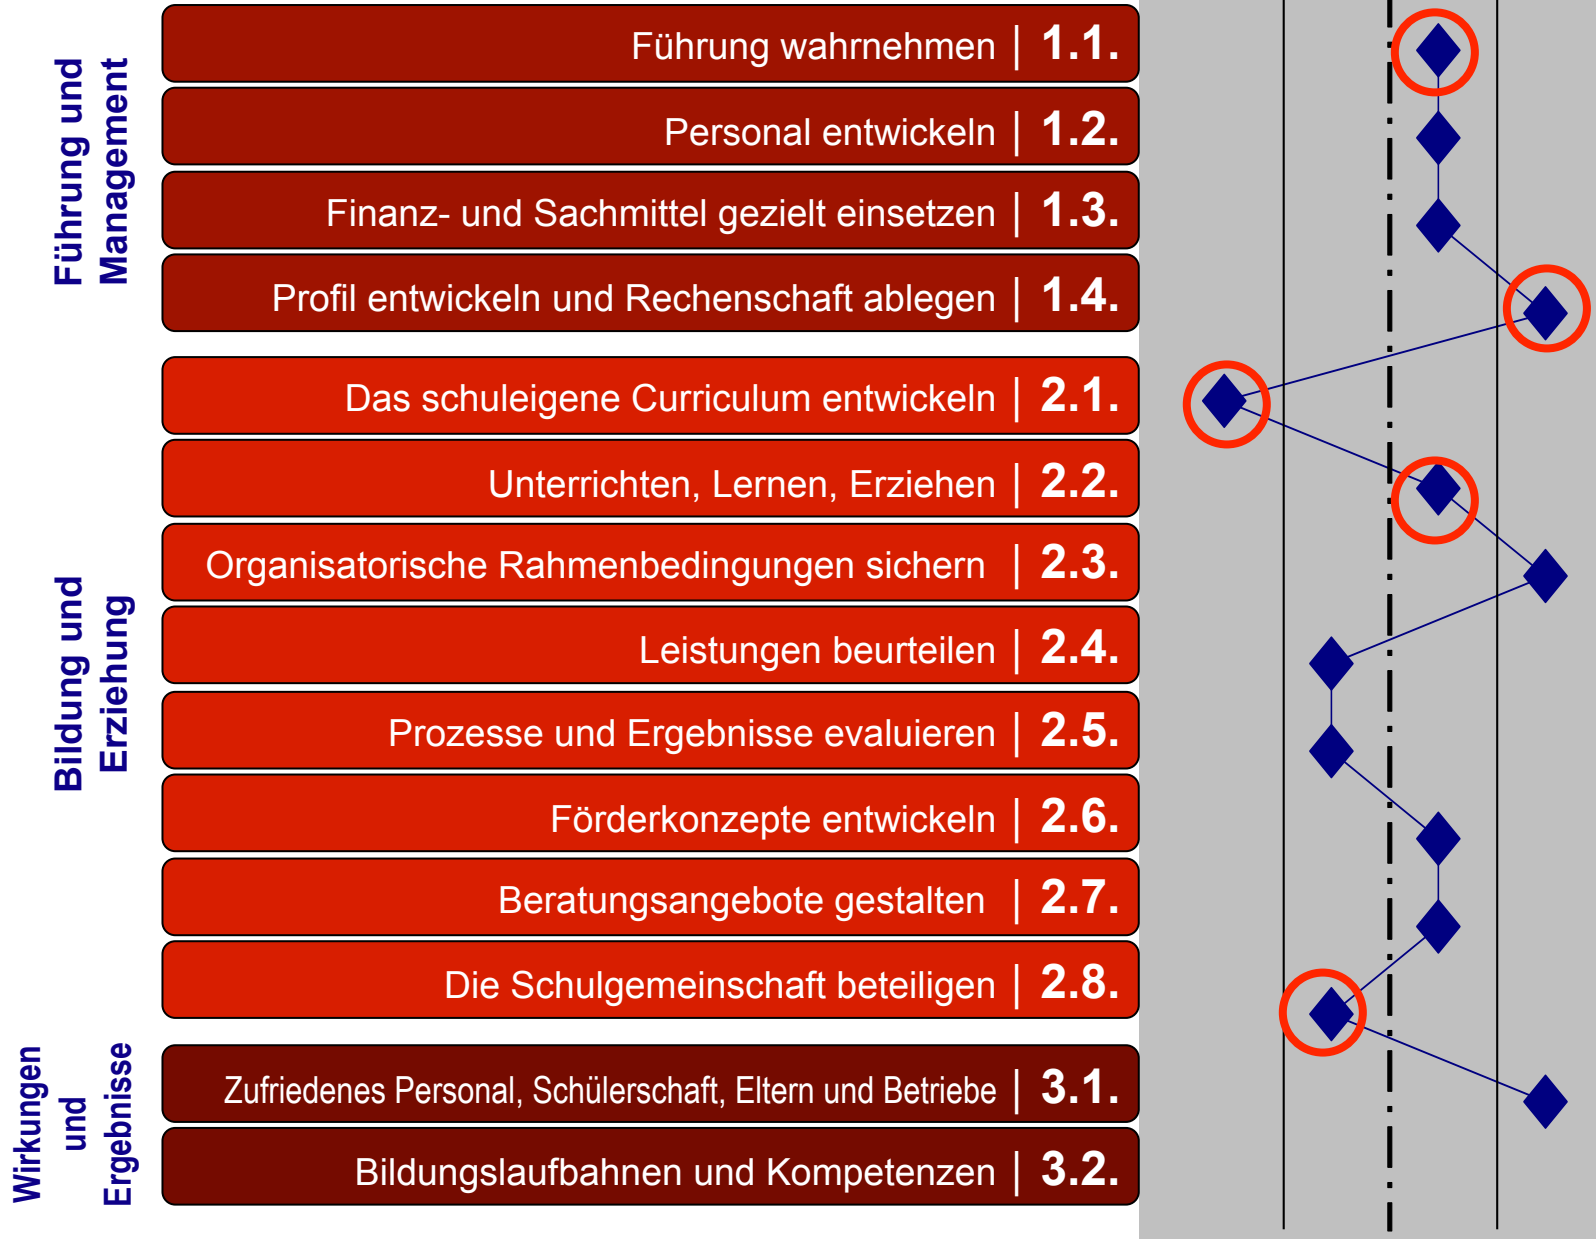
Führung und Management

Führung wahrnehmen | 1.1.

Personal entwickeln | 1.2.

Finanz- und Sachmittel gezielt einsetzen | 1.3.

Profil entwickeln und Rechenschaft ablegen | 1.4.

Bildung und Erziehung

Das schuleigene Curriculum entwickeln | 2.1.

Unterrichten, Lernen, Erziehen | 2.2.

Organisatorische Rahmenbedingungen sichern | 2.3.

Leistungen beurteilen | 2.4.

Prozesse und Ergebnisse evaluieren | 2.5.

Förderkonzepte entwickeln | 2.6.

Beratungsangebote gestalten | 2.7.

Die Schulgemeinschaft beteiligen | 2.8.

Wirkungen und Ergebnisse

Zufriedenes Personal, Schülerschaft, Eltern und Betriebe | 3.1.

Bildungslaufbahnen und Kompetenzen | 3.2.